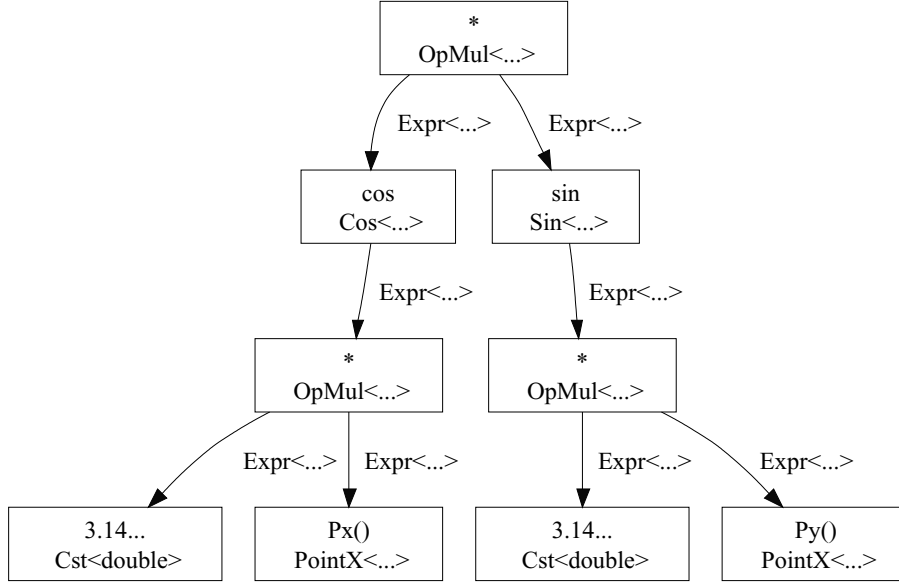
*
OpMul<...>

Expr<...>

Expr<...>

cos
Cos<...>

sin
Sin<...>

Expr<...>

Expr<...>

*
OpMul<...>

*
OpMul<...>

Expr<...>

Expr<...>

Expr<...>

Expr<...>

3.14...
Cst<double>

Px()
PointX<...>

3.14...
Cst<double>

Py()
PointX<...>